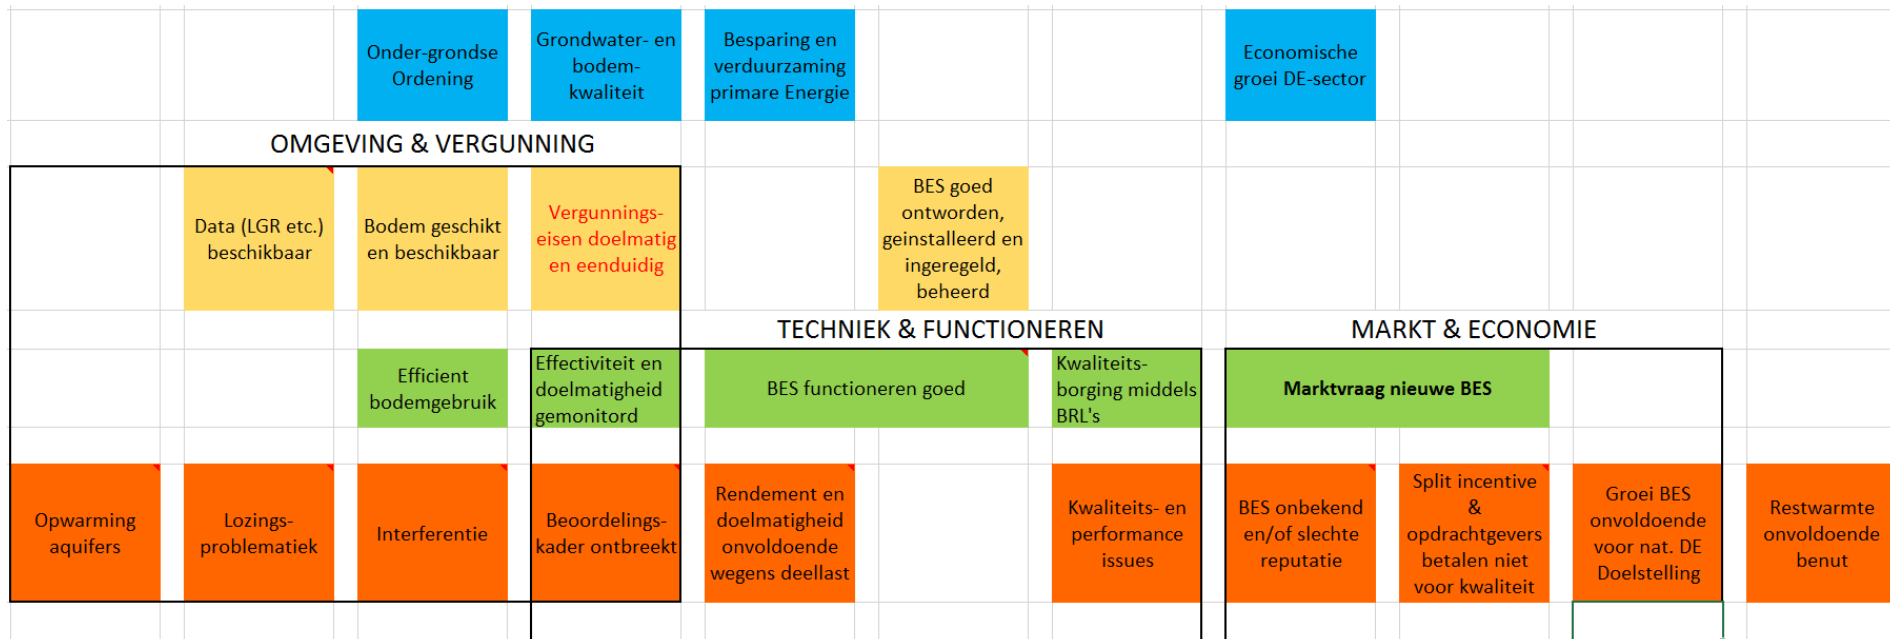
Onder-grondse Ordening

Grondwater- en bodem-kwaliteit

Besparing en verduurzaming primare Energie

Economische groei DE-sector

OMGEVING & VERGUNNING

Data (LGR etc.) beschikbaar

Bodem geschikt en beschikbaar

Vergunnings-eisen doelmatig en eenduidig

BES goed ontworden, geinstalleerd en ingeregeld, beheerd

TECHNIEK & FUNCTIONEREN

MARKT & ECONOMIE

Efficient bodemgebruik

Effectiviteit en doelmatigheid gemonitord

BES functioneren goed

Kwaliteits-borging middels BRL's

Marktvraag nieuwe BES

Opwarming aquifers

Lozings-problematiek

Interferentie

Beoordelings-kader ontbreekt

Rendement en doelmatigheid onvoldoende wegens deellast

Kwaliteits- en performance issues

BES onbekend en/of slechte reputatie

Split incentive & opdrachtgevers betalen niet voor kwaliteit

Groei BES onvoldoende voor nat. DE Doelstelling

Restwarmte onvoldoende benut